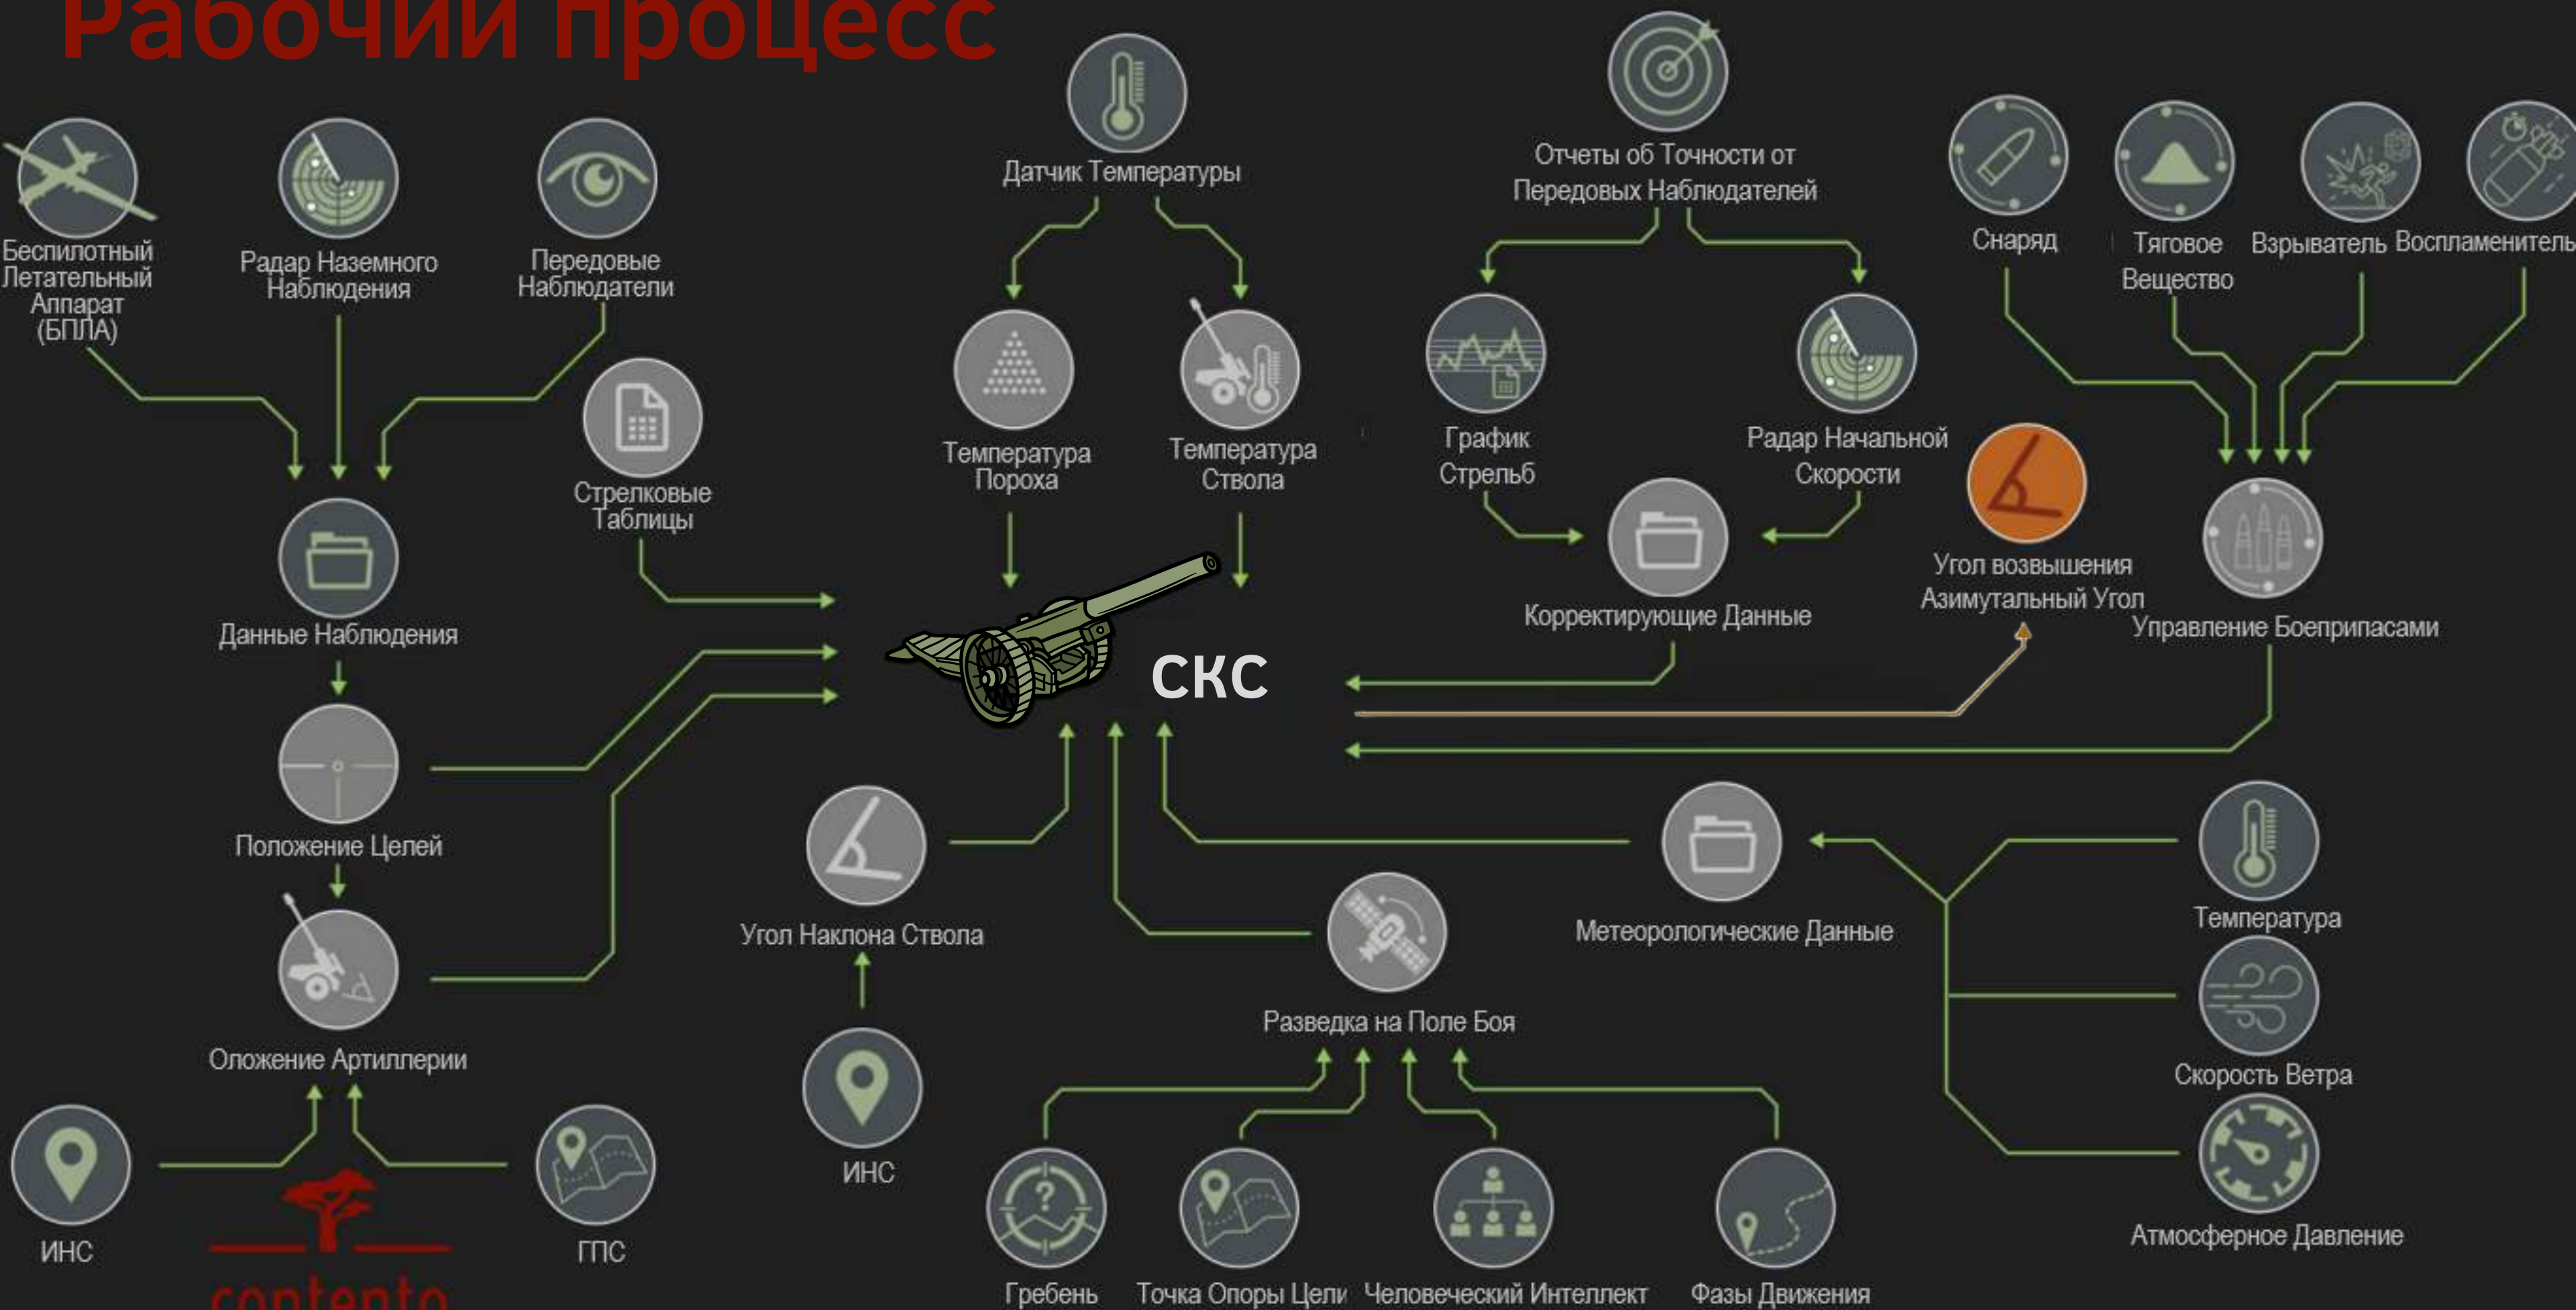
Рабочий процесс

Беспилотный Летательный Аппарат (БПЛА)

Радар Наземного Наблюдения

Передовые Наблюдатели

Стрелковые Таблицы

Данные Наблюдения

Положение Целей

Оложение Артиллерии

ИНС

ГПС

contento

Датчик Температуры

Температура Пороха

Температура Ствола

СКС

Угол Наклона Ствола

ИНС

Разведка на Поле Боя

Гребень

Точка Опоры Цели

Человеческий Интеллект

Фазы Движения

Отчеты об Точности от Передовых Наблюдателей

График Стрельб

Радар Начальной Скорости

Корректирующие Данные

Угол возвышения Азимутальный Угол

Снаряд

Тяговое Вещество

Взрыватель

Воспламенитель

Управление Боеприпасами

Метеорологические Данные

Температура

Скорость Ветра

Атмосферное Давление